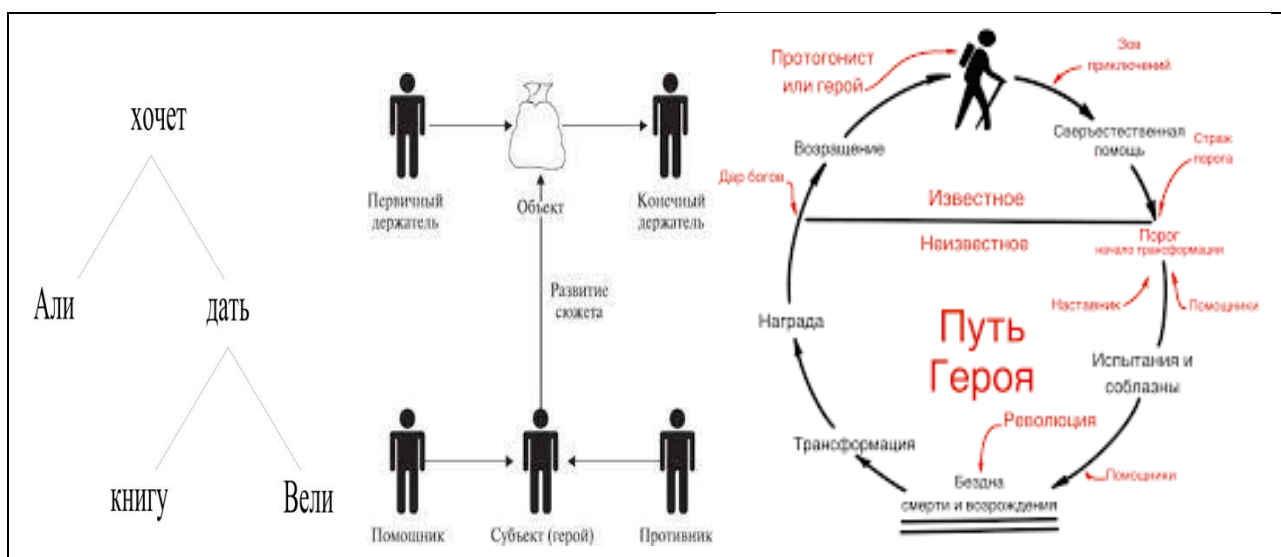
хочет

Али

дать

книгу

Вели

Первичный держатель

Объект

Конечный держатель

Развитие сюжета

Помощник

Субъект (герой)

Противник

Протогонист или герой

Зов приключений

Возвращение

Сверхъестественная помощь

Страж порога

Дар богов

Известное

Неизвестное

Порог начало трансформации

Наставник

Помощники

Награда

Путь Героя

Испытания и соблазны

Революция

Трансформация

Бездна смерти и возрождения

Помощники